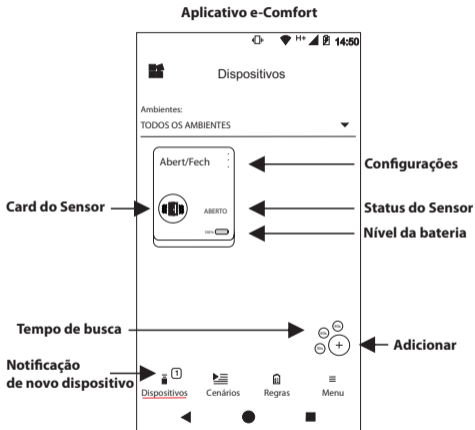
Aplicativo e-Comfort

H+ 14:50

Dispositivos

Ambientes:
TODOS OS AMBIENTES

Abert/Fech

ABERTO

Configurações

Card do Sensor

Status do Sensor

Nível da bateria

Tempo de busca

Adicionar

Notificação de novo dispositivo

1

Dispositivos Cenários Regras Menu